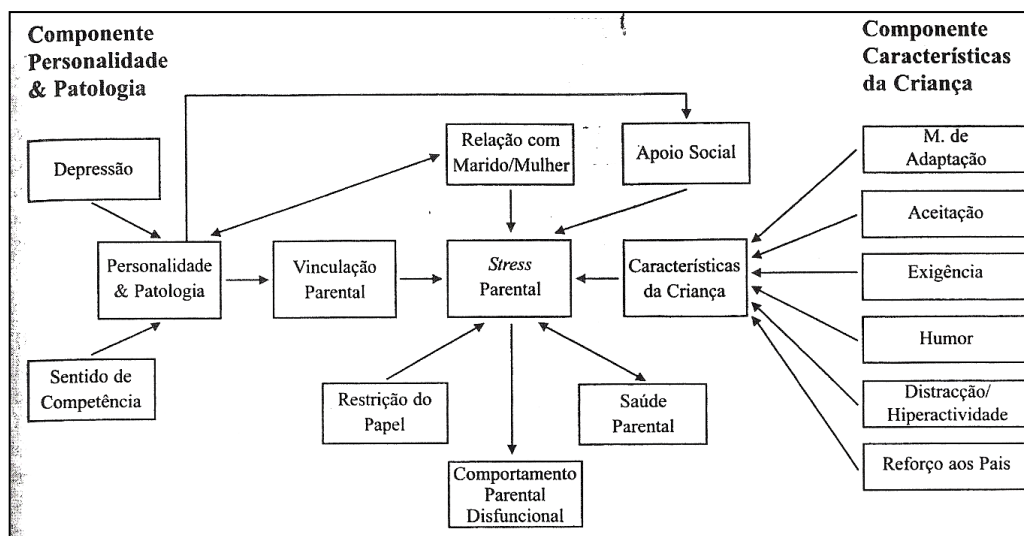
Componente Personalidade & Patologia

Componente Características da Criança

Depressão

Relação com Marido/Mulher

Apoio Social

M. de Adaptação

Aceitação

Personalidade & Patologia

Vinculação Parental

*Stress* Parental

Características da Criança

Exigência

Humor

Sentido de Competência

Restrição do Papel

Saúde Parental

Distracção/ Hiperactividade

Reforço aos Pais

Comportamento Parental Disfuncional